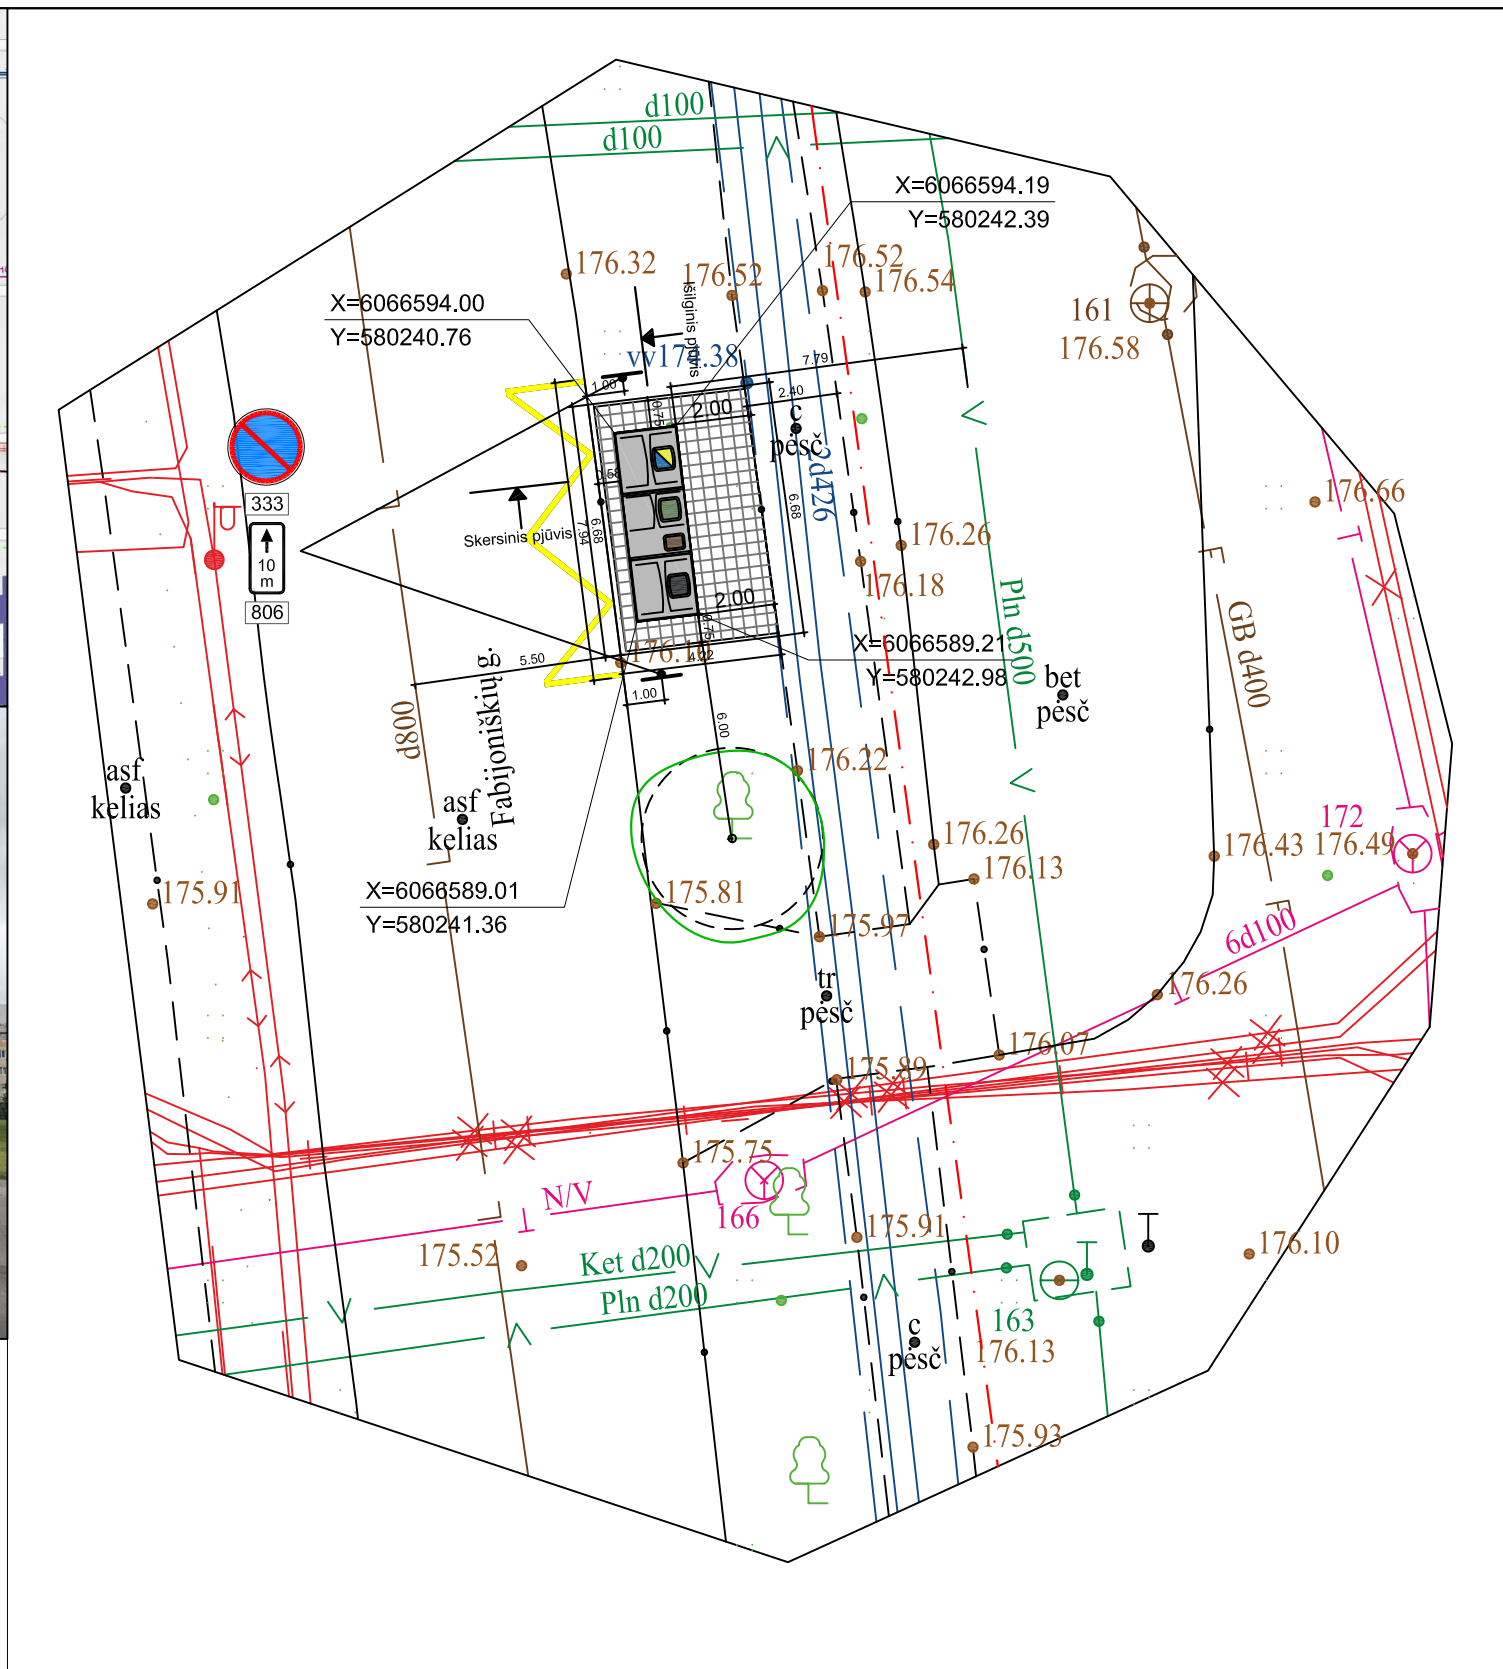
d100
d100
X=6066594.19
Y=580242.39
176.32
176.52
176.52
176.54
161
176.58
X=6066594.00
Y=580240.76
Išilginis pjūvis
vv174.38
7.79
1.00
2.40
2.00
c
pėsč
2d426
333
10
m
806
Skersinis pjūvis
7.94
6.68
6.68
176.26
176.66
176.18
2.00
Pln d500
GB d400
X=6066589.21
Y=580242.98
bet
pėsč
5.50
176.42
1.00
Fabijoniškių g.
d800
6.00
asf
kelias
asf
kelias
176.22
176.26
176.13
172
176.43
176.49
175.91
X=6066589.01
Y=580241.36
175.81
175.97
6d100
tr
pėsč
176.26
176.07
175.89
175.75
N/V
166
175.91
175.52
Ket d200
Pln d200
176.10
163
176.13
c
pėsč
175.93